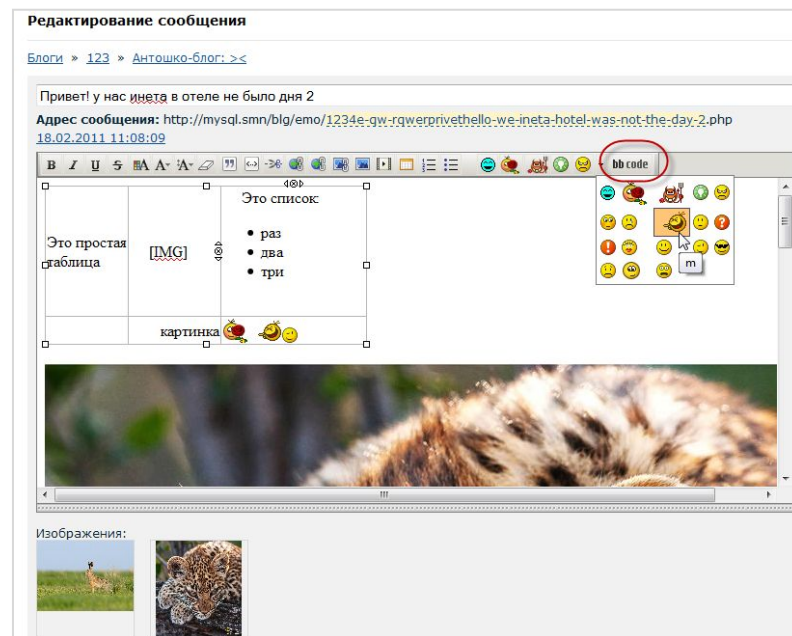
Редактирование сообщения

Блоги » 123 » Антошко-блог: ><

Привет! у нас инета в отеле не было дня 2

Адрес сообщения: http://mysql.smn/blg/emo/1234e-gw-rqwerprivethello-we-ineta-hotel-was-not-the-day-2.php
18.02.2011 11:08:09

B I U S bb code

| Это простая таблица | [IMG] | Это список:<br>• раз<br>• два<br>• три |
|---|---|---|
| | картинка | |

m

Изображения: